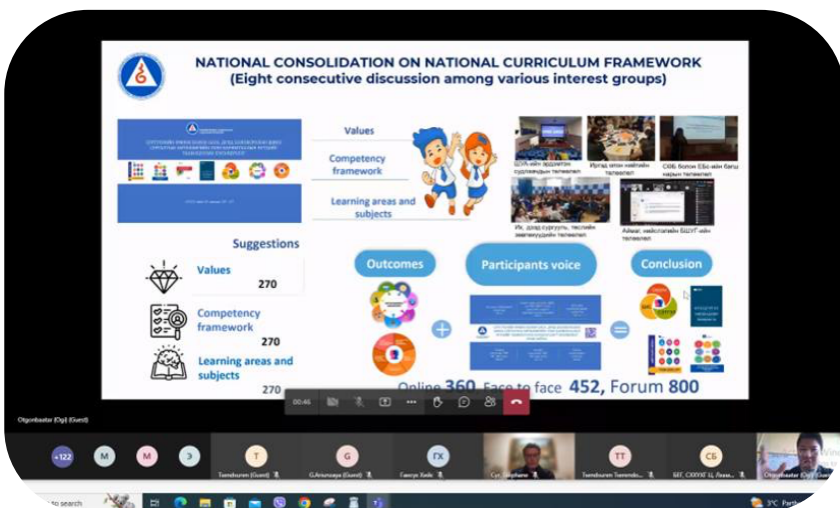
NATIONAL CONSOLIDATION ON NATIONAL CURRICULUM FRAMEWORK
(Eight consecutive discussion among various interest groups)

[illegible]

Values

Competency framework

Learning areas and subjects

ШУА-ийн эрдэмтэн судлаачдын төлөөлөл

Иргэд олон нийтийн төлөөлөл

СХЕБ болон ЕБС-ийн багш нарын төлөөлөл

Их, дээд сургууль, төслийн экспертүүдийн төлөөлөл

Аймаг, нийслэлийн БШУГ-ийн төлөөлөл

Suggestions

Values
270

Competency framework
270

Learning areas and subjects
270

Outcomes

Participants voice

Conclusion

Online 360, Face to face 452, Forum 800

00:46

Otgonbaatar (Og) (Guest)

+122 M M Э T G ГХ TT СБ

Tsendsuren (Guest)

G.Ariuntsetseg (Guest)

Гансүх Бийс

Cui, Stephane

Tsendsuren Tsevendo...

БЕГ, СХХУГ Ц. Лхаа...

Otgonbaatar (Og) (Guest)

to search

3°C Partly